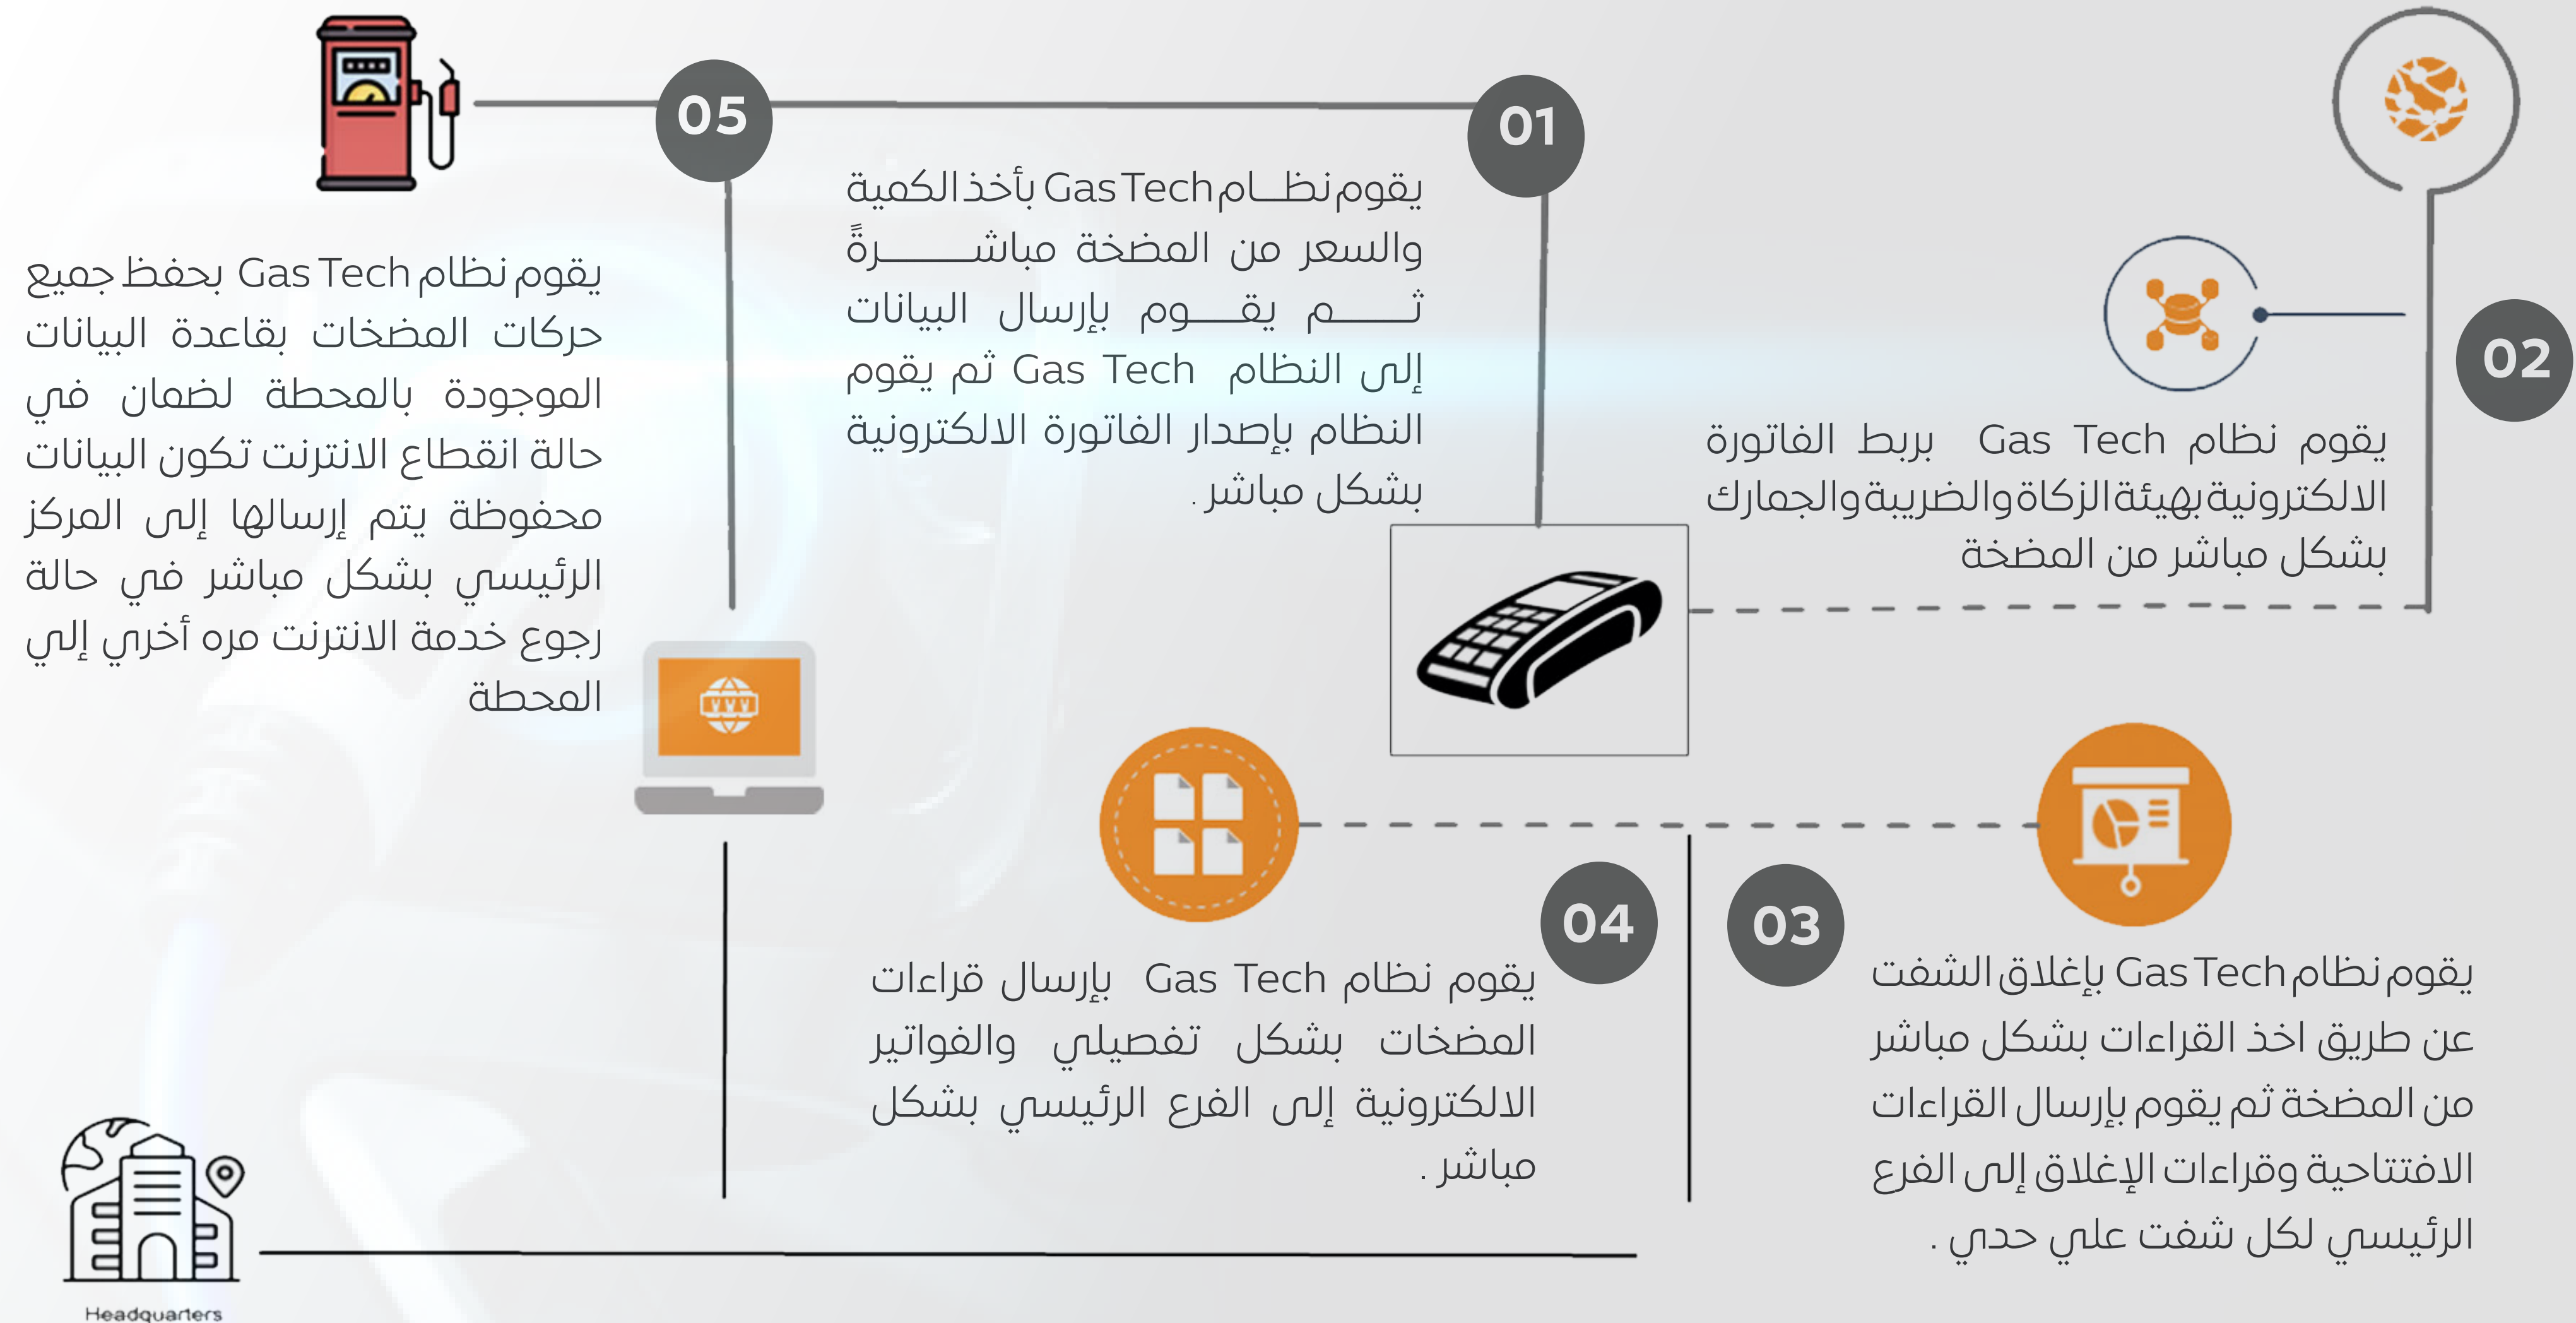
01

يقوم نظـام Gas Tech بأخذ الكمية والسعر من المضخة مباشـرةً ثـم يقـوم بإرسال البيانات إلى النظام Gas Tech ثم يقوم النظام بإصدار الفاتورة الالكترونية بشكل مباشر .

02

يقوم نظام Gas Tech بربط الفاتورة الالكترونية بهيئة الزكاة والضريبة والجمارك بشكل مباشر من المضخة

03

يقوم نظام Gas Tech بإغلاق الشفت عن طريق اخذ القراءات بشكل مباشر من المضخة ثم يقوم بإرسال القراءات الافتتاحية وقراءات الإغلاق إلى الفرع الرئيسي لكل شفت علي حدي .

04

يقوم نظام Gas Tech بإرسال قراءات المضخات بشكل تفصيلي والفواتير الالكترونية إلى الفرع الرئيسي بشكل مباشر .

05

يقوم نظام Gas Tech بحفظ جميع حركات المضخات بقاعدة البيانات الموجودة بالمحطة لضمان في حالة انقطاع الانترنت تكون البيانات محفوظة يتم إرسالها إلى المركز الرئيسي بشكل مباشر في حالة رجوع خدمة الانترنت مره أخري إلي المحطة

Headquarters